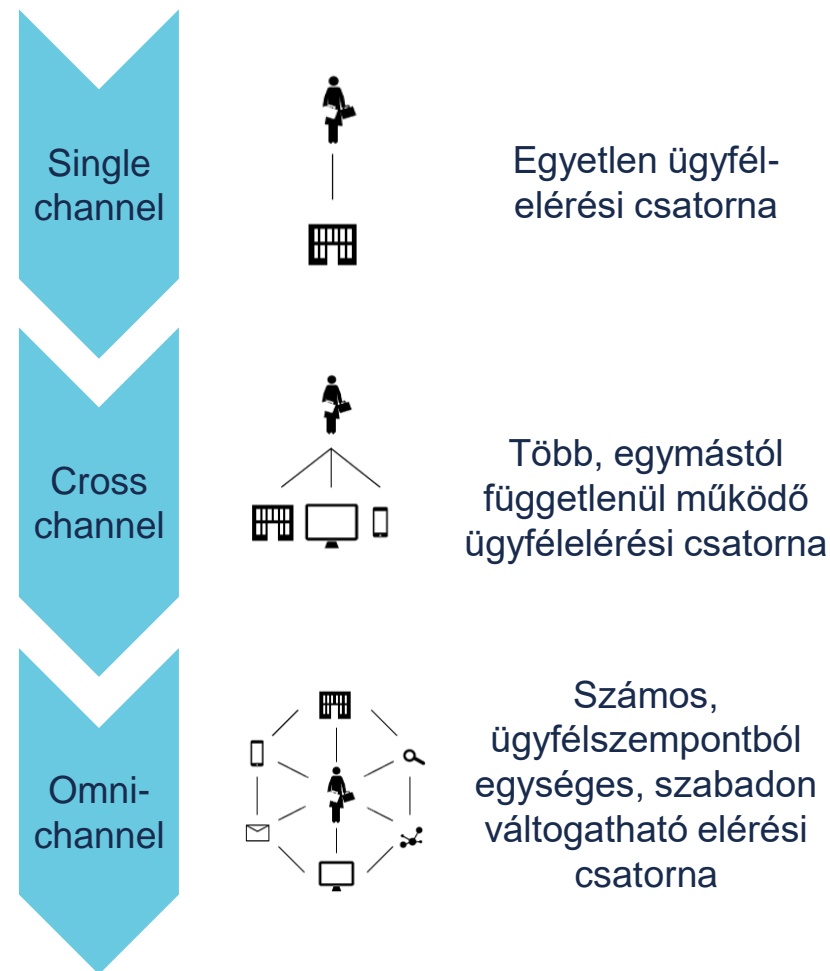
Single channel

Egyetlen ügyfél-elérési csatorna

Cross channel

Több, egymástól függetlenül működő ügyfélelérési csatorna

Omni-channel

Számos, ügyfélszempontból egységes, szabadon váltogatható elérési csatorna